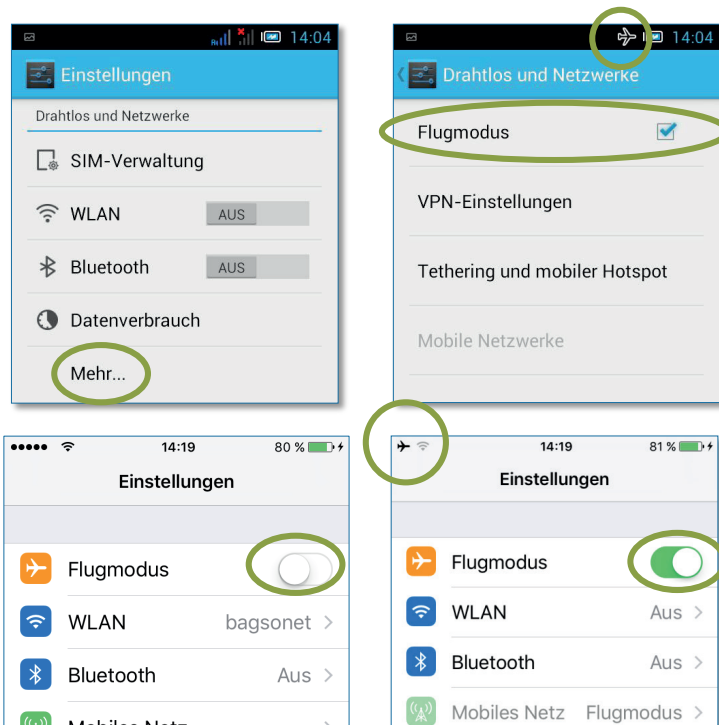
14:04

Einstellungen

Drahtlos und Netzwerke

SIM-Verwaltung

WLAN AUS

Bluetooth AUS

Datenverbrauch

Mehr...

14:04

Drahtlos und Netzwerke

Flugmodus

VPN-Einstellungen

Tethering und mobiler Hotspot

Mobile Netzwerke

●●●●● 14:19 80 %

Einstellungen

Flugmodus

WLAN bagsonet >

Bluetooth Aus >

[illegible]

14:19 81 %

Einstellungen

Flugmodus

WLAN Aus >

Bluetooth Aus >

Mobiles Netz Flugmodus >